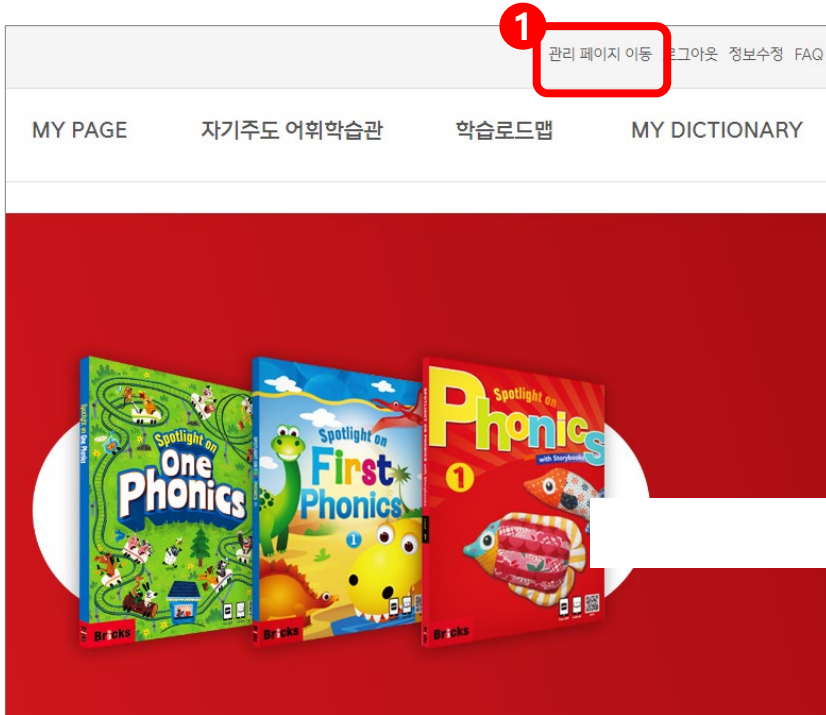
1 관리 페이지 이동 로그아웃 정보수정 FAQ

MY PAGE 자기주도 어휘학습관 학습로드맵 MY DICTIONARY

Spotlight on One Phonics
Bricks

Spotlight on First Phonics 1
Bricks

Spotlight on Phonics with Storybook 1
Bricks